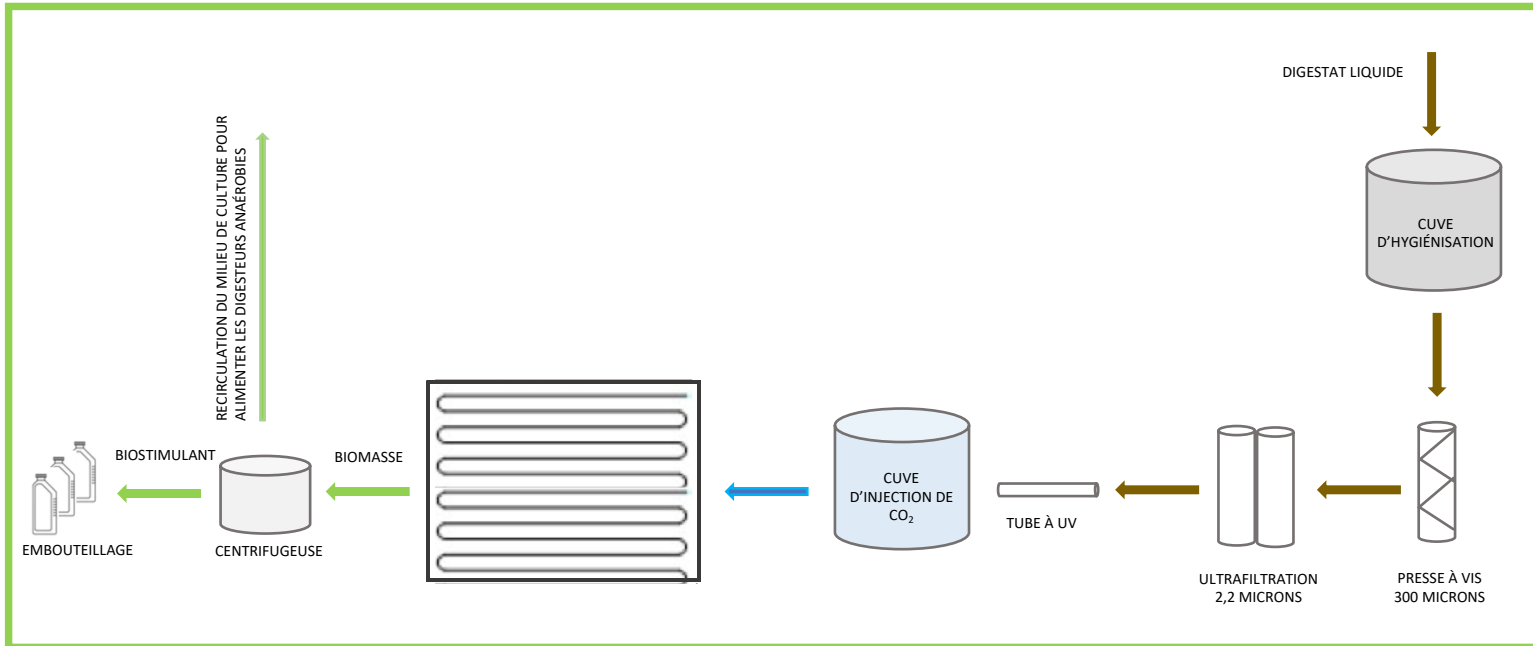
DIGESTAT LIQUIDE

CUVE D'HYGIÉNISATION

RECIRCULATION DU MILIEU DE CULTURE POUR ALIMENTER LES DIGESTEURS ANAÉROBIES

BIOSTIMULANT

BIOMASSE

CUVE D'INJECTION DE $CO_2$

TUBE À UV

EMBOUTEILLAGE

CENTRIFUGEUSE

ULTRAFILTRATION 2,2 MICRONS

PRESSE À VIS 300 MICRONS